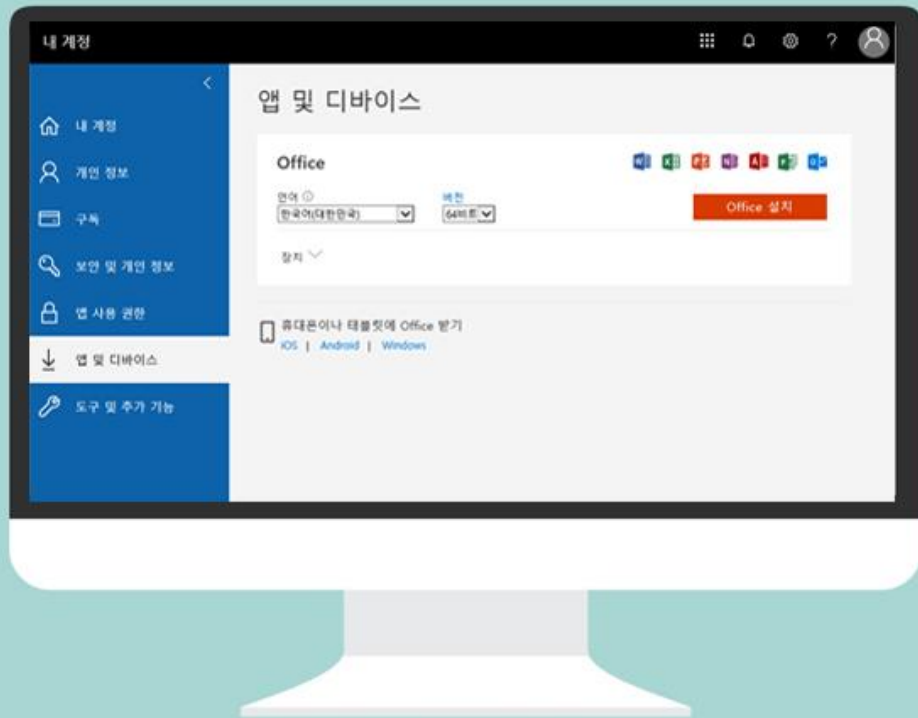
내 계정

<

내 계정

개인 정보

구독

보안 및 개인 정보

앱 사용 권한

앱 및 디바이스

도구 및 추가 기능

앱 및 디바이스

Office

언어 ⓘ
한국어(대한민국)

버전
64비트

Office 설치

장치

휴대폰이나 태블릿에 Office 받기
iOS | Android | Windows